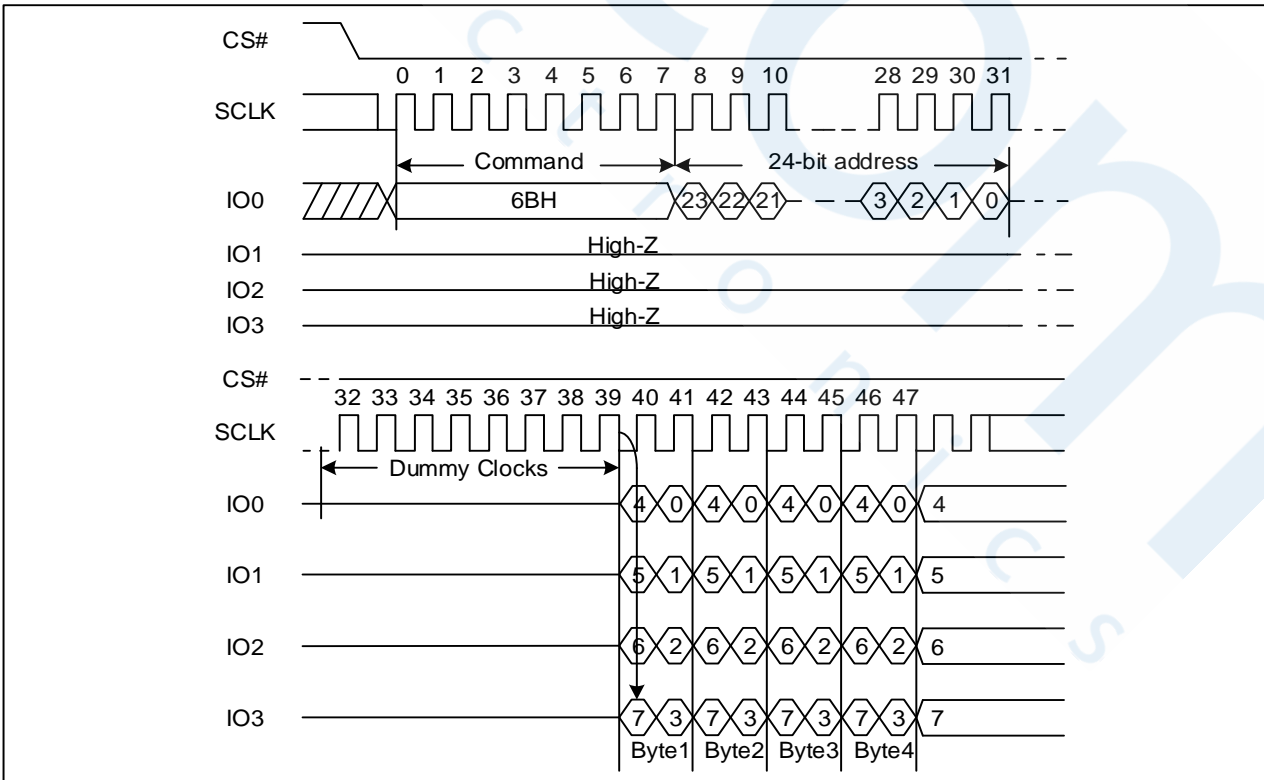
CS#

0 1 2 3 4 5 6 7 8 9 10 28 29 30 31

SCLK

Command

24-bit address

IO0

6BH

23 22 21

3 2 1 0

IO1

High-Z

IO2

High-Z

IO3

High-Z

CS#

32 33 34 35 36 37 38 39 40 41 42 43 44 45 46 47

SCLK

Dummy Clocks

IO0

4 0 4 0 4 0 4 0 4

IO1

5 1 5 1 5 1 5 1 5

IO2

6 2 6 2 6 2 6 2 6

IO3

7 3 7 3 7 3 7 3 7

Byte1 Byte2 Byte3 Byte4